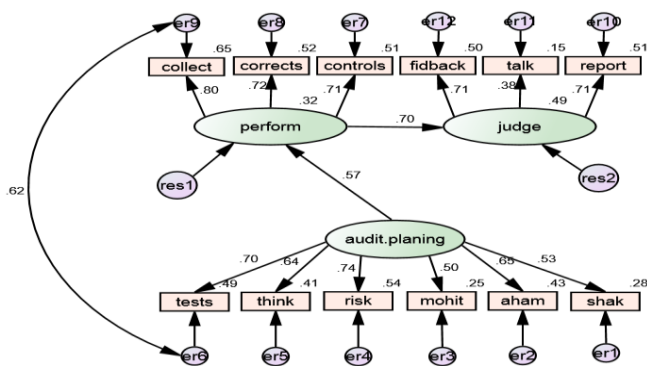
er9
er8
er7
er12
er11
er10
.65
.52
.51
.50
.15
.51
collect
corrects
controls
fidback
talk
report
.80
.72
.71
.71
.38
.71
.32
.49
perform
.70
judge
res1
res2
.57
.62
audit.planing
.70
.64
.74
.50
.65
.53
.49
.41
.54
.25
.43
.28
tests
think
risk
mohit
aham
shak
er6
er5
er4
er3
er2
er1